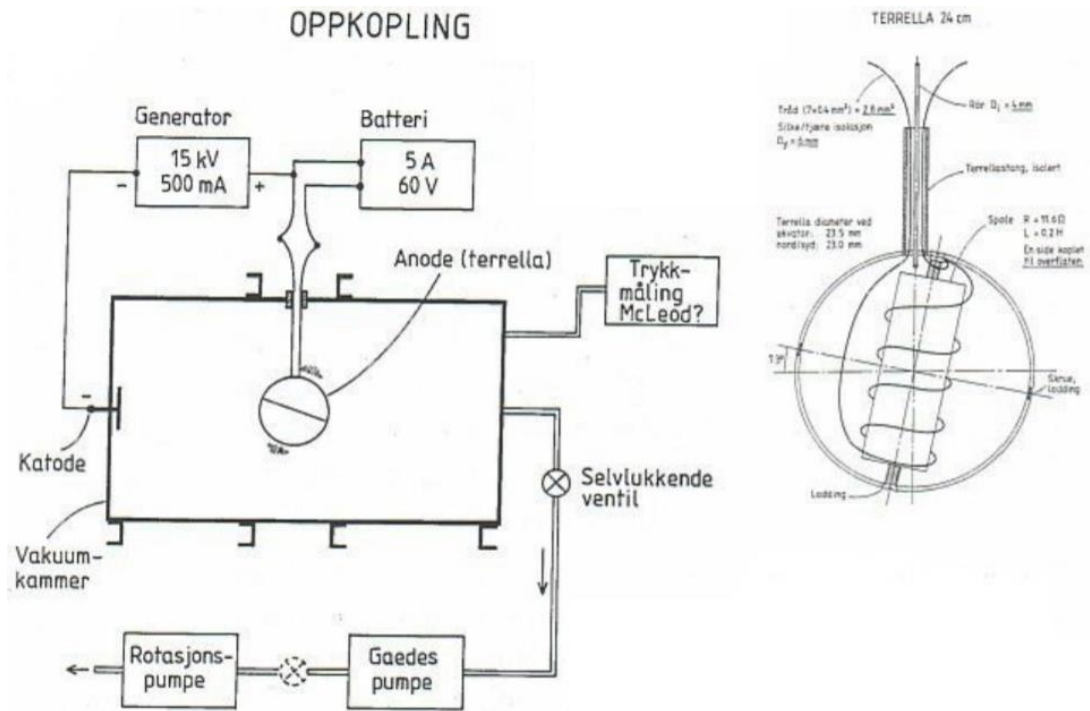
OPPKOPLING

Generator
15 kV
500 mA
-
+

Batteri
5 A
60 V

Anode (terrella)

Trykkmåling McLeod?

-
Katode

Selvlukkende ventil

Vakuumkammer

Rotasjonspumpe

Gaedes pumpe

TERRELLA 24 cm

Tråd (7×0.4 mm²) = 2.8 mm²
Silke/fjøre isolasjon
$D_y$ = 6 mm

Rør $D_i$ = 4 mm

Terrellastang, isolert

Terrella diameter ved ekvator: 23.5 mm
nord/syd: 23.0 mm

Spole R = 11.6 Ω
L = 0.2 H
En side koplet til overflaten

13°

Senue, lodding

Lodding